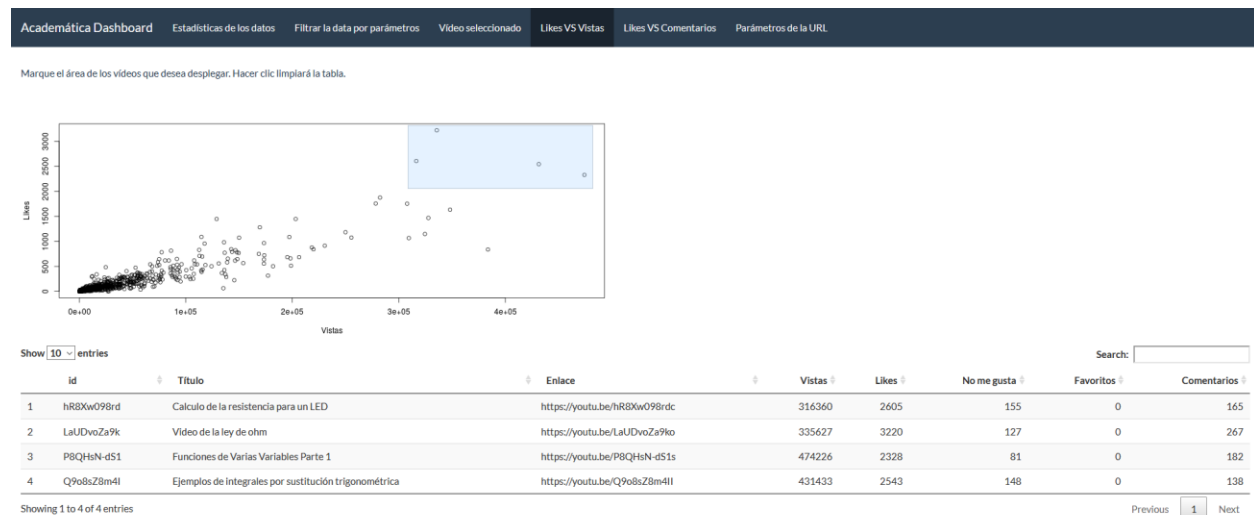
Académica Dashboard Estadísticas de los datos Filtrar la data por parámetros Video seleccionado Likes VS Vistas Likes VS Comentarios Parámetros de la URL

Marque el área de los videos que desea desplegar. Hacer clic limpiará la tabla.

Likes
0 500 1000 1500 2000 2500 3000
0e+00 1e+05 2e+05 3e+05 4e+05
Vistas

Show 10 entries

Search:

| | id | Título | Enlace | Vistas | Likes | No me gusta | Favoritos | Comentarios |
|---|---|---|---|---|---|---|---|---|
| 1 | hR8Xw098rd | Calculo de la resistencia para un LED | https://youtu.be/hR8Xw098rdc | 316360 | 2605 | 155 | 0 | 165 |
| 2 | LaUDvoZa9k | Video de la ley de ohm | https://youtu.be/LaUDvoZa9ko | 335627 | 3220 | 127 | 0 | 267 |
| 3 | P8QHsN-dS1 | Funciones de Varias Variables Parte 1 | https://youtu.be/P8QHsN-dS1s | 474226 | 2328 | 81 | 0 | 182 |
| 4 | Q9o8sZ8m4I | Ejemplos de integrales por sustitución trigonométrica | https://youtu.be/Q9o8sZ8m4II | 431433 | 2543 | 148 | 0 | 138 |

Showing 1 to 4 of 4 entries

Previous 1 Next